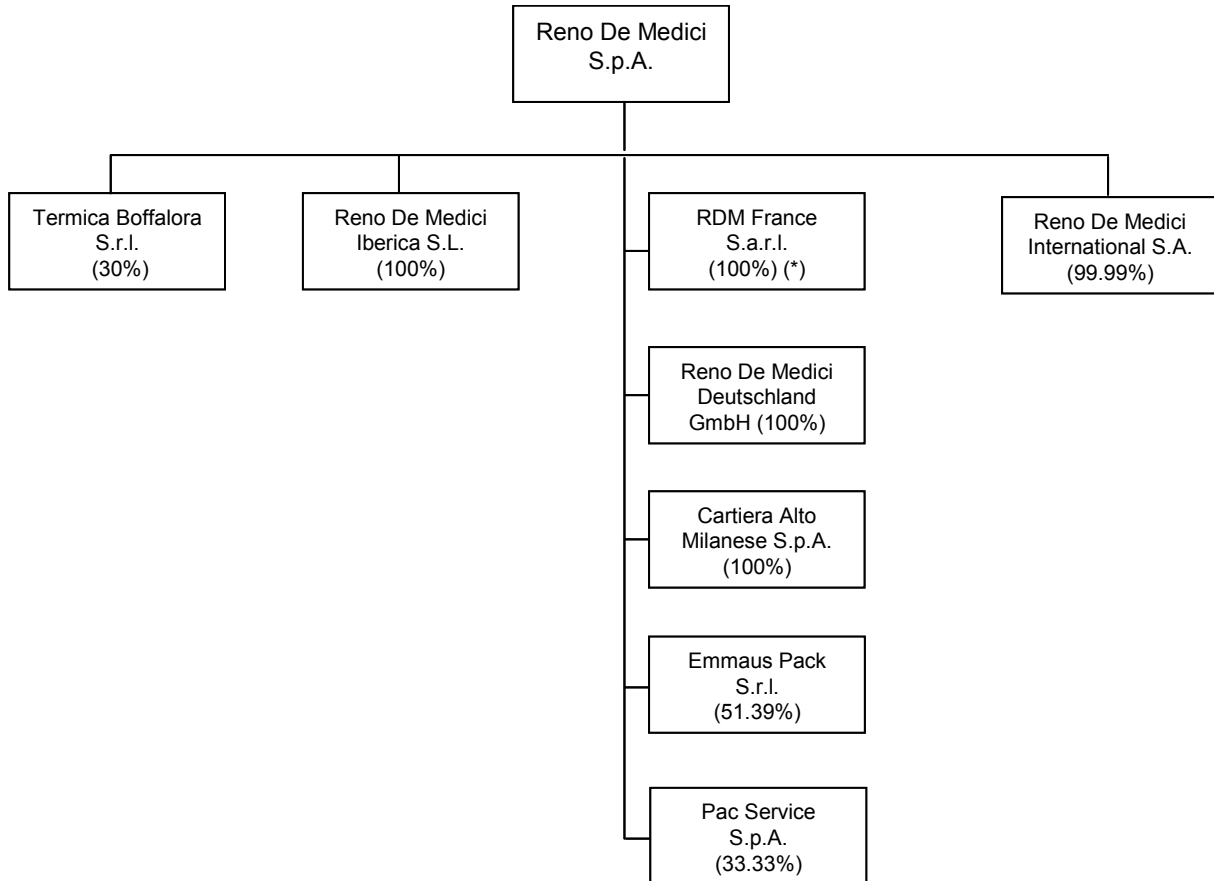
Reno De Medici S.p.A.

Termica Boffalora S.r.l. (30%)

Reno De Medici Iberica S.L. (100%)

RDM France S.a.r.l. (100%) (*)

Reno De Medici Deutschland GmbH (100%)

Cartiera Alto Milanese S.p.A. (100%)

Emmaus Pack S.r.l. (51.39%)

Pac Service S.p.A. (33.33%)

Reno De Medici International S.A. (99.99%)